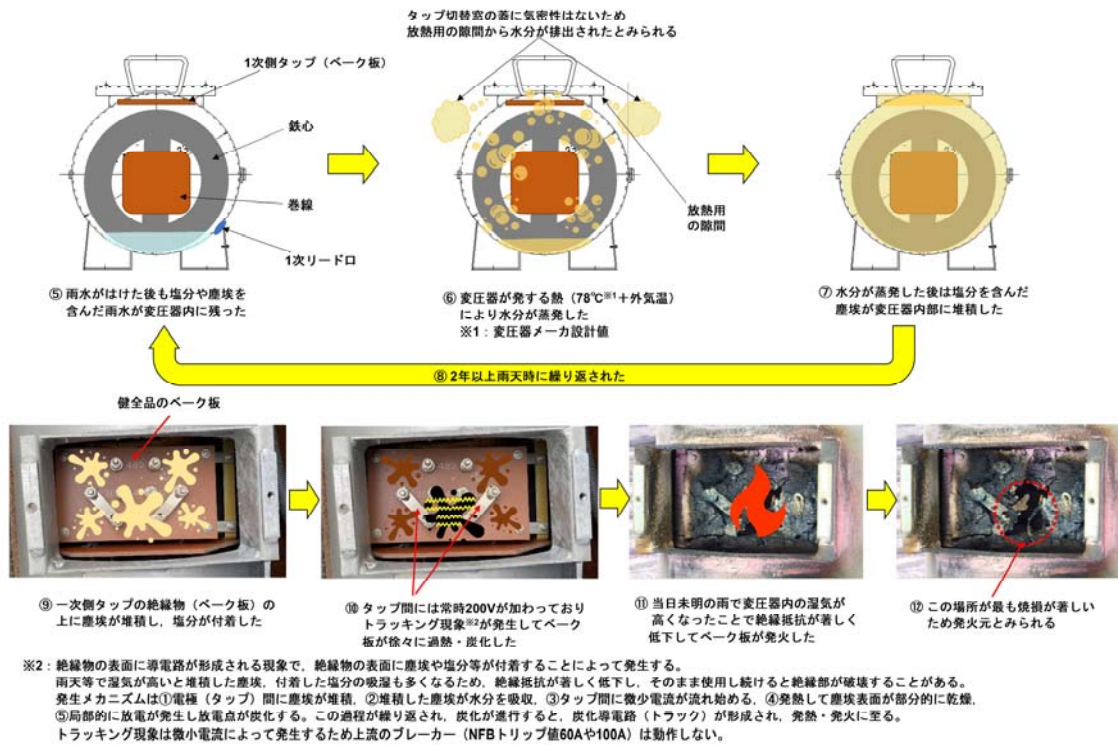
1次側タップ（ベーク板）

鉄心

巻線

1次リード口

⑤ 雨水がはけた後も塩分や塵埃を含んだ雨水が変圧器内に残った

タップ切替窓の蓋に気密性はないため放熱用の隙間から水分が排出されたとみられる

放熱用の隙間

⑥ 変圧器が発する熱（78℃※1＋外気温）により水分が蒸発した
※1：変圧器メーカ設計値

⑦ 水分が蒸発した後は塩分を含んだ塵埃が変圧器内部に堆積した

⑧ 2年以上雨天時に繰り返された

健全品のベーク板

⑨ 一次側タップの絶縁物（ベーク板）の上に塵埃が堆積し，塩分が付着した

⑩ タップ間には常時200Vが加わっておりトラッキング現象※2が発生してベーク板が徐々に過熱・炭化した

⑪ 当日未明の雨で変圧器内の湿気が高くなったことで絶縁抵抗が著しく低下してベーク板が発火した

⑫ この場所が最も焼損が著しいため発火元とみられる

※2：絶縁物の表面に導電路が形成される現象で，絶縁物の表面に塵埃や塩分等が付着することによって発生する。
雨天等で湿気が高いと堆積した塵埃，付着した塩分の吸湿も多くなるため，絶縁抵抗が著しく低下し，そのまま使用し続けると絶縁部が破壊することがある。
発生メカニズムは①電極（タップ）間に塵埃が堆積，②堆積した塵埃が水分を吸収，③タップ間に微少電流が流れ始める，④発熱して塵埃表面が部分的に乾燥，⑤局部的に放電が発生し放電点が炭化する。この過程が繰り返され，炭化が進行すると，炭化導電路（トラック）が形成され，発熱・発火に至る。
トラッキング現象は微小電流によって発生するため上流のブレーカー（NFBトリップ値60Aや100A）は動作しない。